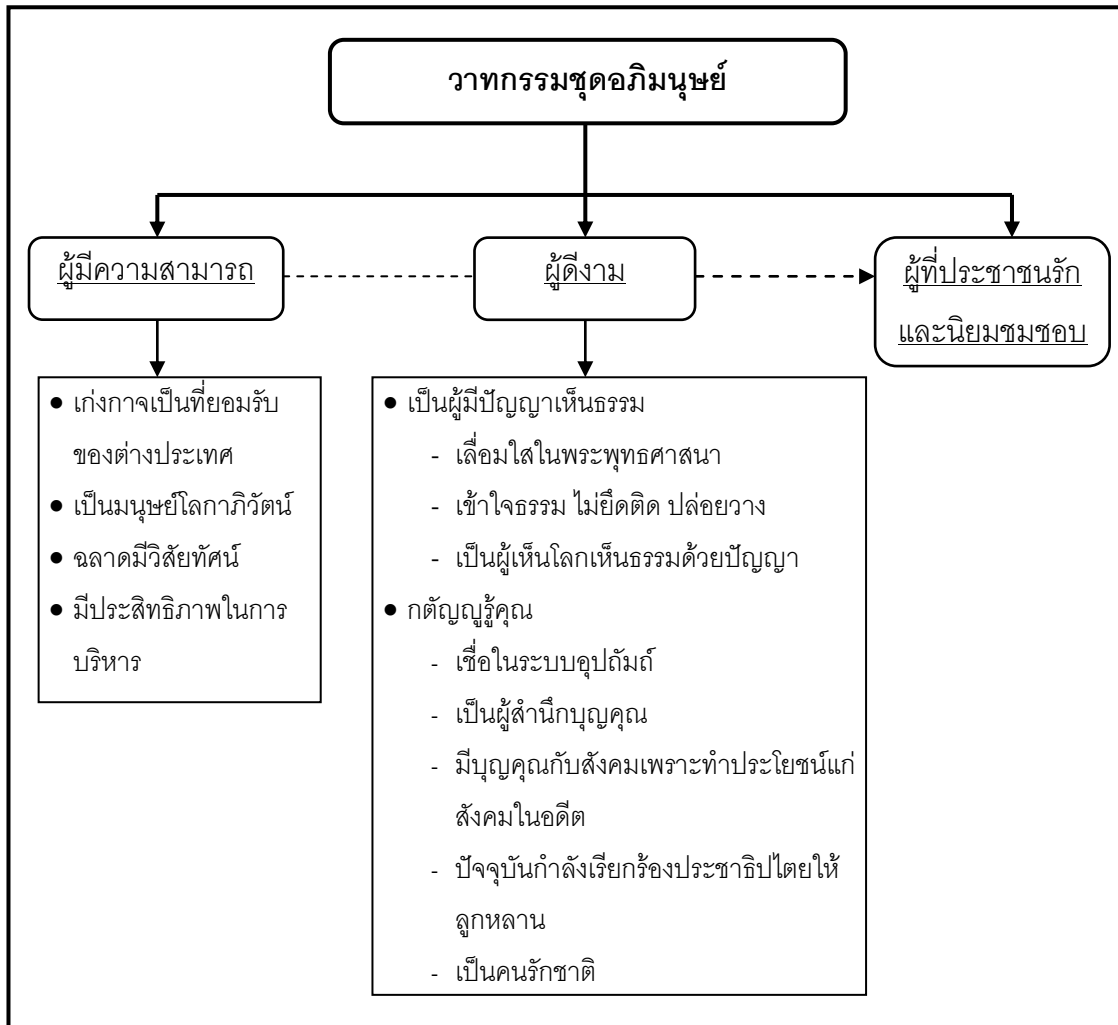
วาทกรรมชุดอภิมนุษย์

ผู้มีความสามารถ

ผู้ดีงาม

ผู้ที่ประชาชนรักและนิยมชมชอบ

- เก่งกาจเป็นที่ยอมรับของต่างประเทศ
- เป็นมนุษย์โลกาภิวัตน์
- ฉลาดมีวิสัยทัศน์
- มีประสิทธิภาพในการบริหาร

- เป็นผู้มีปัญญาเห็นธรรม
  - เลื่อมใสในพระพุทธศาสนา
  - เข้าใจธรรม ไม่ยึดติด ปล่อยวาง
  - เป็นผู้เห็นโลกเห็นธรรมด้วยปัญญา
- กตัญญูรู้คุณ
  - เชื่อในระบบอุปถัมภ์
  - เป็นผู้สำนึกบุญคุณ
  - มีบุญคุณกับสังคมเพราะทำประโยชน์แก่สังคมในอดีต
  - ปัจจุบันกำลังเรียกร้องประชาธิปไตยให้ลูกหลาน
  - เป็นคนรักชาติ